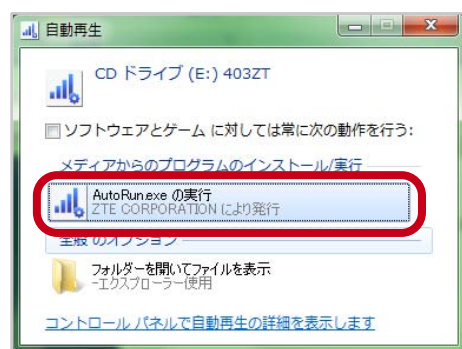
自動再生

CD ドライブ (E:) 403ZT

ソフトウェアとゲーム に対しては常に次の動作を行う:

メディアからのプログラムのインストール/実行

AutoRun.exe の実行
ZTE CORPORATION により発行

全般 のオプション

フォルダーを開いてファイルを表示
-エクスプローラー使用

コントロール パネルで自動再生の詳細を表示します